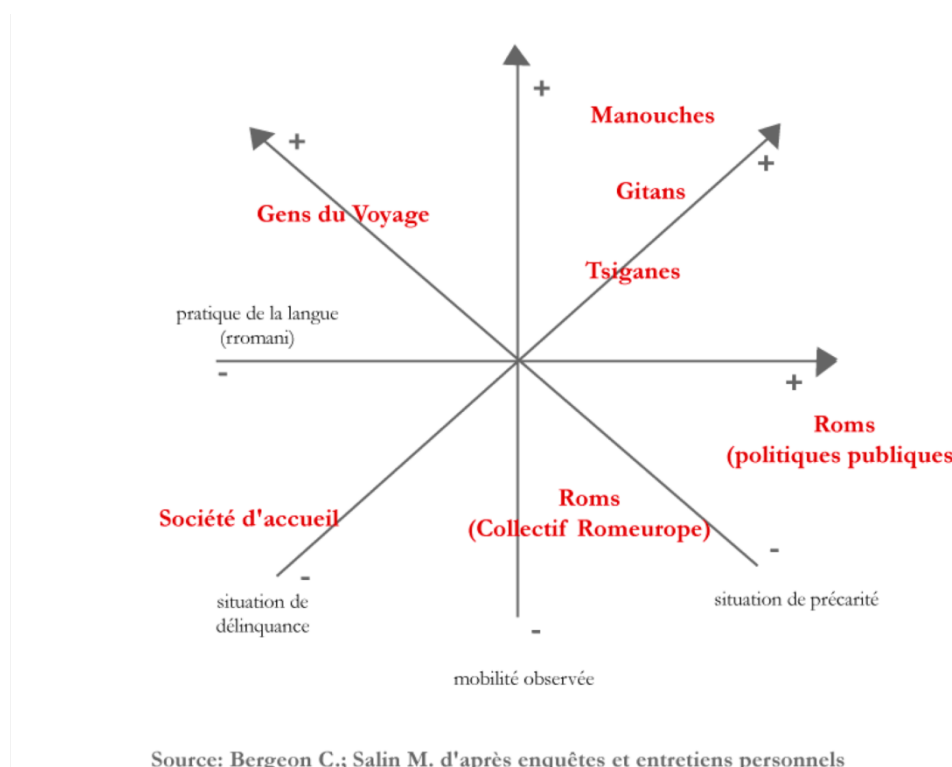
+

Manouches

+

+

Gitans

Gens du Voyage

Tsiganes

pratique de la langue (rromani)

-

+

Roms (politiques publiques

Roms (Collectif Romeurope)

Société d'accueil

-

-

situation de délinquance

situation de précarité

-

mobilité observée

Source: Bergeon C.; Salin M. d'après enquêtes et entretiens personnels